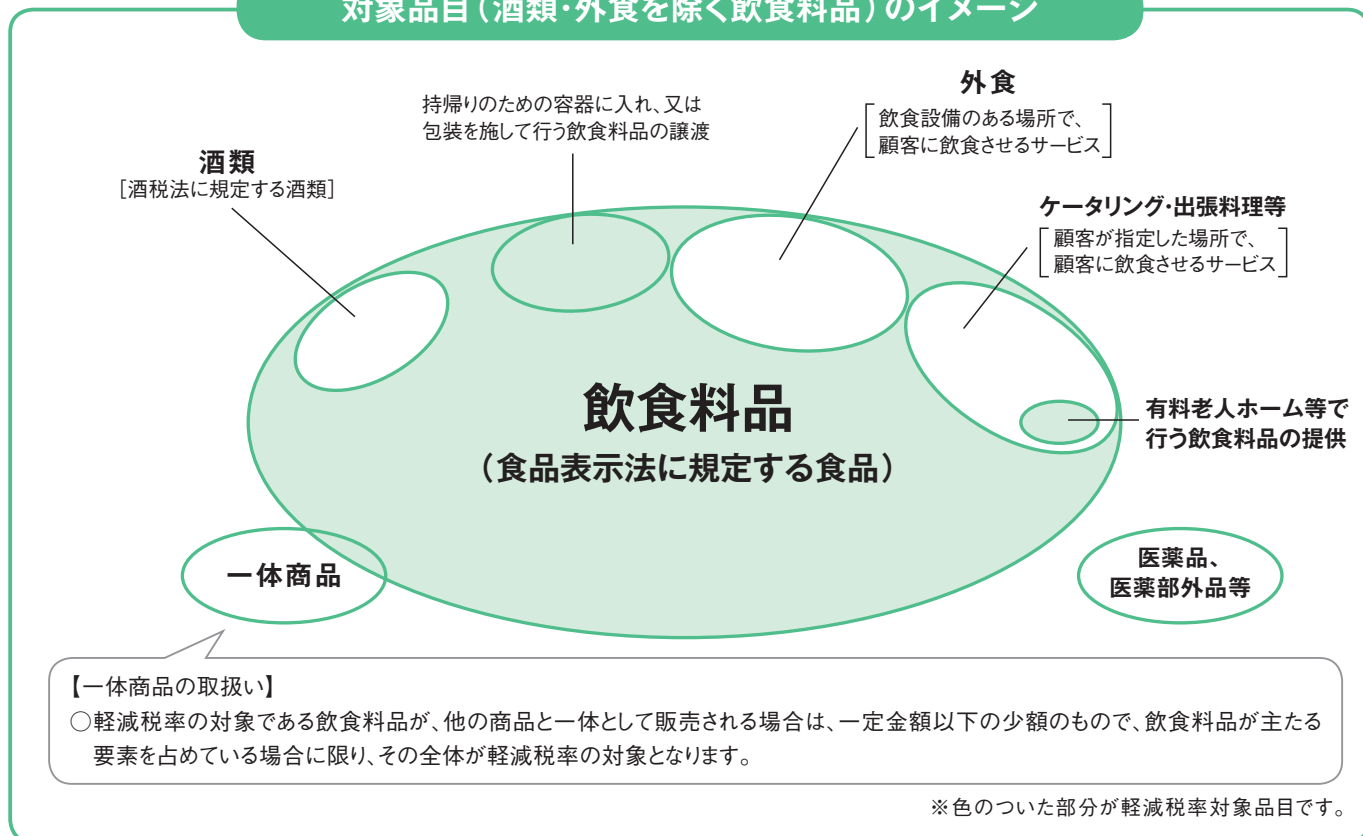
対象品目（酒類・外食を除く飲食料品）のイメージ

持帰りのための容器に入れ、又は包装を施して行う飲食料品の譲渡

外食
［飲食設備のある場所で、顧客に飲食させるサービス］

酒類
［酒税法に規定する酒類］

ケータリング・出張料理等
［顧客が指定した場所で、顧客に飲食させるサービス］

飲食料品
（食品表示法に規定する食品）

有料老人ホーム等で行う飲食料品の提供

一体商品

医薬品、医薬部外品等

【一体商品の取扱い】
○軽減税率の対象である飲食料品が、他の商品と一体として販売される場合は、一定金額以下の少額のもので、飲食料品が主たる要素を占めている場合に限り、その全体が軽減税率の対象となります。

※色のついた部分が軽減税率対象品目です。